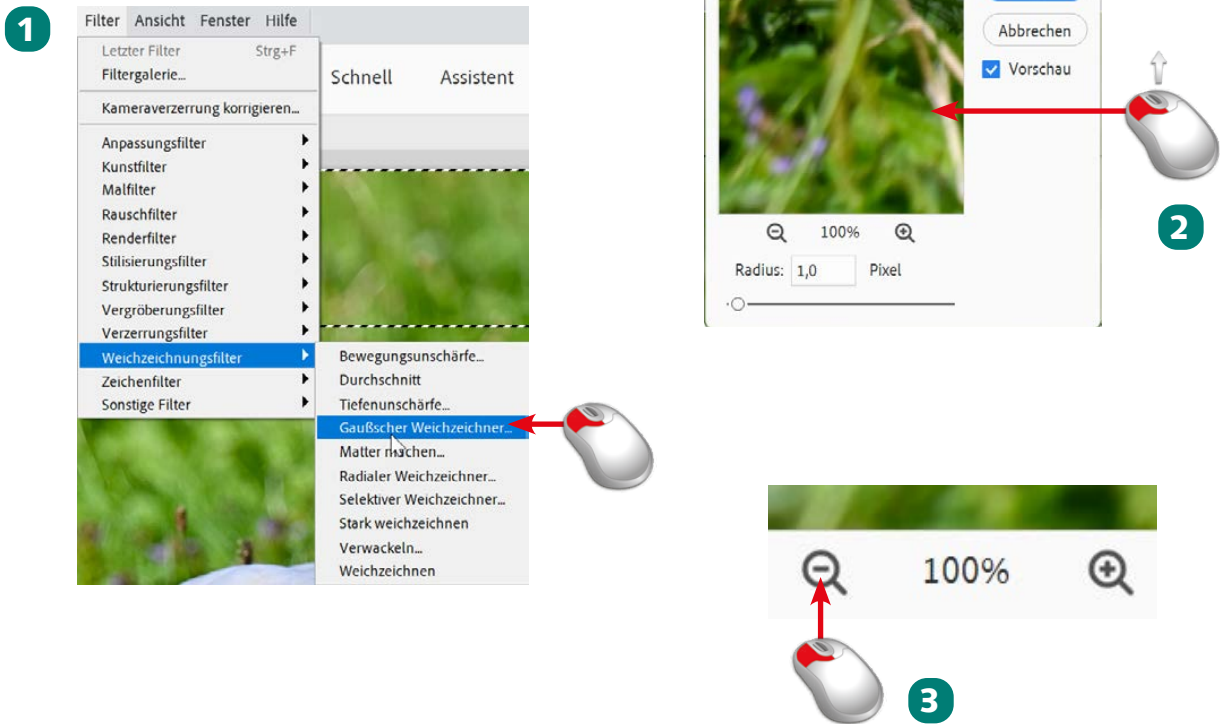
1

Filter Ansicht Fenster Hilfe

Letzter Filter Strg+F
Filtergalerie...
Kameraverzerrung korrigieren...
Anpassungsfilter
Kunstfilter
Malfilter
Rauschfilter
Renderfilter
Stilisierungsfilter
Strukturierungsfilter
Vergröberungsfilter
Verzerrungsfilter
Weichzeichnungsfilter
Zeichenfilter
Sonstige Filter

Schnell Assistent

Bewegungsunschärfe...
Durchschnitt
Tiefenunschärfe...
Gaußscher Weichzeichner...
Matter machen...
Radialer Weichzeichner...
Selektiver Weichzeichner...
Stark weichzeichnen
Verwackeln...
Weichzeichnen

Abbrechen
Vorschau

100%
Radius: 1,0 Pixel

2

100%

3